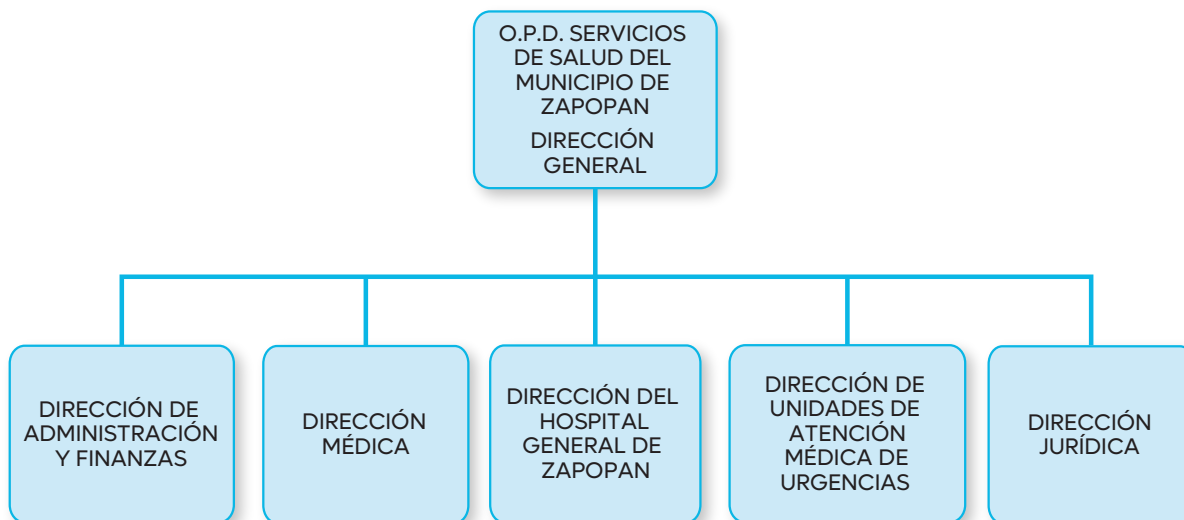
O.P.D. SERVICIOS DE SALUD DEL MUNICIPIO DE ZAPOPAN

DIRECCIÓN GENERAL

DIRECCIÓN DE ADMINISTRACIÓN Y FINANZAS

DIRECCIÓN MÉDICA

DIRECCIÓN DEL HOSPITAL GENERAL DE ZAPOPAN

DIRECCIÓN DE UNIDADES DE ATENCIÓN MÉDICA DE URGENCIAS

DIRECCIÓN JURÍDICA